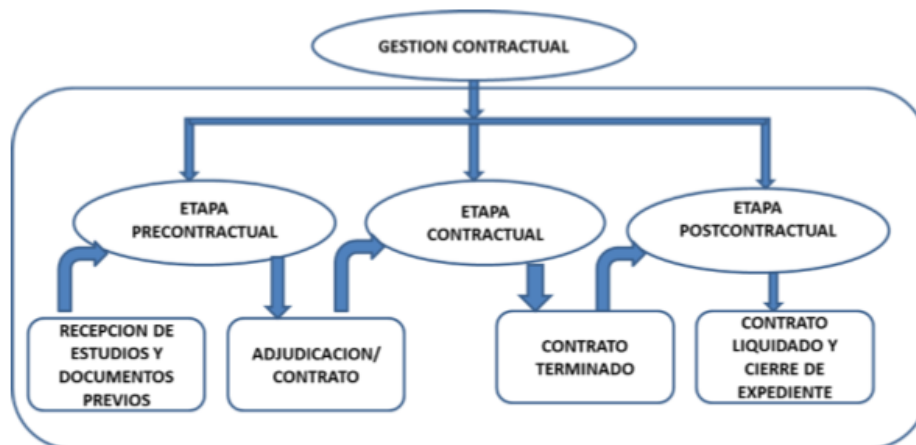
GESTION CONTRACTUAL

ETAPA PRECONTRACTUAL

ETAPA CONTRACTUAL

ETAPA POSTCONTRACTUAL

RECEPCION DE ESTUDIOS Y DOCUMENTOS PREVIOS

ADJUDICACION/ CONTRATO

CONTRATO TERMINADO

CONTRATO LIQUIDADO Y CIERRE DE EXPEDIENTE